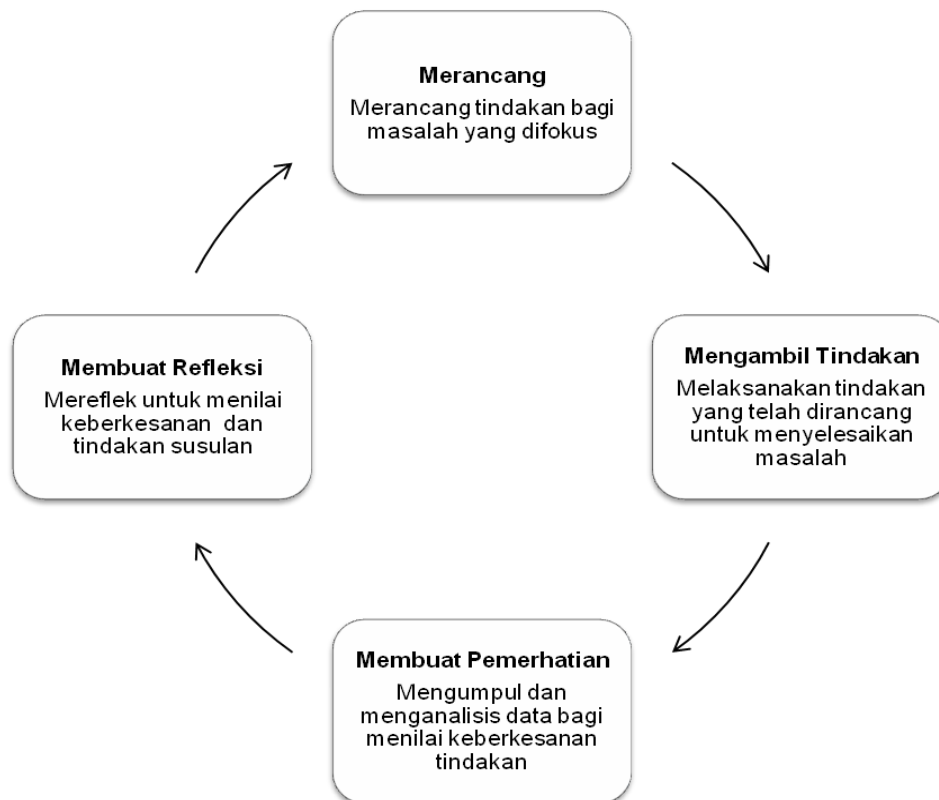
Merancang
Merancang tindakan bagi masalah yang difokus

Mengambil Tindakan
Melaksanakan tindakan yang telah dirancang untuk menyelesaikan masalah

Membuat Pemerhatian
Mengumpul dan menganalisis data bagi menilai keberkesanan tindakan

Membuat Refleksi
Mereflek untuk menilai keberkesanan dan tindakan susulan